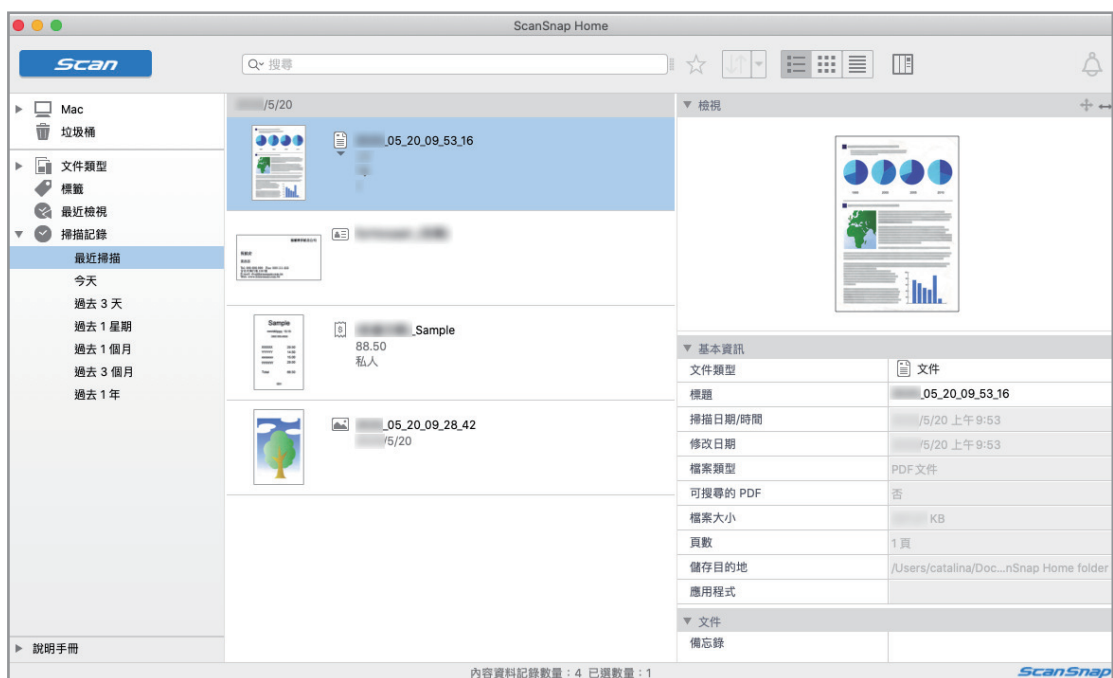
ScanSnap Home

Scan

搜尋

Mac
垃圾桶
文件類型
標籤
最近檢視
掃描記錄
最近掃描
今天
過去 3 天
過去 1 星期
過去 1 個月
過去 3 個月
過去 1 年

說明手冊

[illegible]/5/20

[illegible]_05_20_09_53_16

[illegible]

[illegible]_Sample
88.50
私人

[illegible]_05_20_09_28_42
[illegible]/5/20

▼ 檢視

▼ 基本資訊

| | |
|---|---|
| 文件類型 | 文件 |
| 標題 | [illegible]_05_20_09_53_16 |
| 掃描日期/時間 | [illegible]/5/20 上午 9:53 |
| 修改日期 | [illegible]/5/20 上午 9:53 |
| 檔案類型 | PDF 文件 |
| 可搜尋的 PDF | 否 |
| 檔案大小 | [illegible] KB |
| 頁數 | 1 頁 |
| 儲存目的地 | /Users/catalina/Doc...nSnap Home folder |
| 應用程式 | |

▼ 文件

備忘錄

內容資料記錄數量：4 已選數量：1

ScanSnap